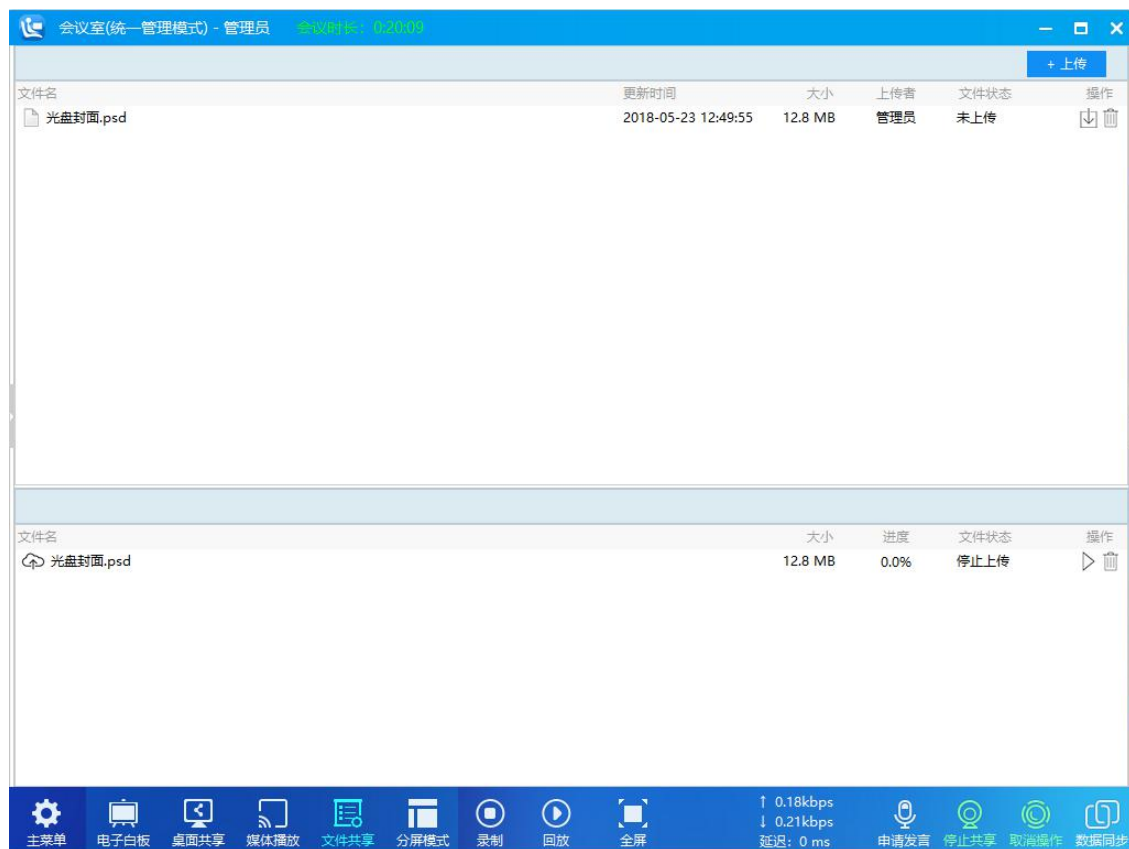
会议室(统一管理模式) - 管理员 会议时长：0:20:09

+ 上传

| 文件名 | 更新时间 | 大小 | 上传者 | 文件状态 | 操作 |
|---|---|---|---|---|---|
| 光盘封面.psd | 2018-05-23 12:49:55 | 12.8 MB | 管理员 | 未上传 | |

| 文件名 | 大小 | 进度 | 文件状态 | 操作 |
|---|---|---|---|---|
| 光盘封面.psd | 12.8 MB | 0.0% | 停止上传 | |

主菜单 电子白板 桌面共享 媒体播放 文件共享 分屏模式 录制 回放 全屏 ↑ 0.18kbps ↓ 0.21kbps 延迟：0 ms 申请发言 停止共享 取消操作 数据同步